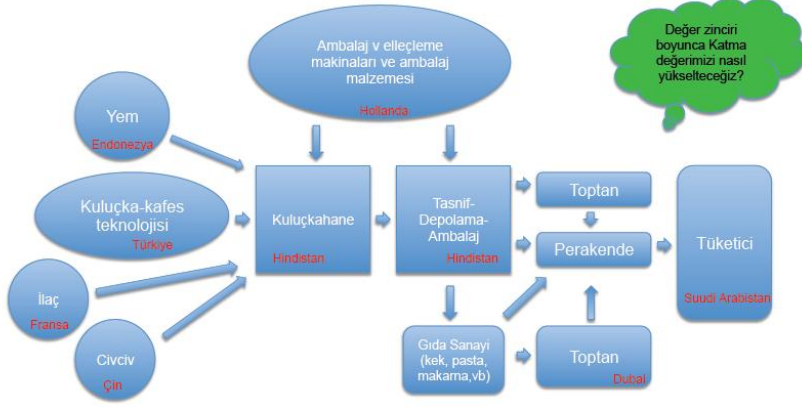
Ambalaj v elleçleme makinaları ve ambalaj malzemesi
Hollanda

Değer zinciri boyunca Katma değerimizi nasıl yükselteceğiz?

Yem
Endonezya

Kuluçka-kafes teknolojisi
Türkiye

İlaç
Fransa

Civciv
Çin

Kuluçkahane
Hindistan

Tasnif-Depolama-Ambalaj
Hindistan

Toptan

Perakende

Tüketici
Suudi Arabistan

Gıda Sanayi (kek, pasta, makarna,vb)

Toptan
Dubai